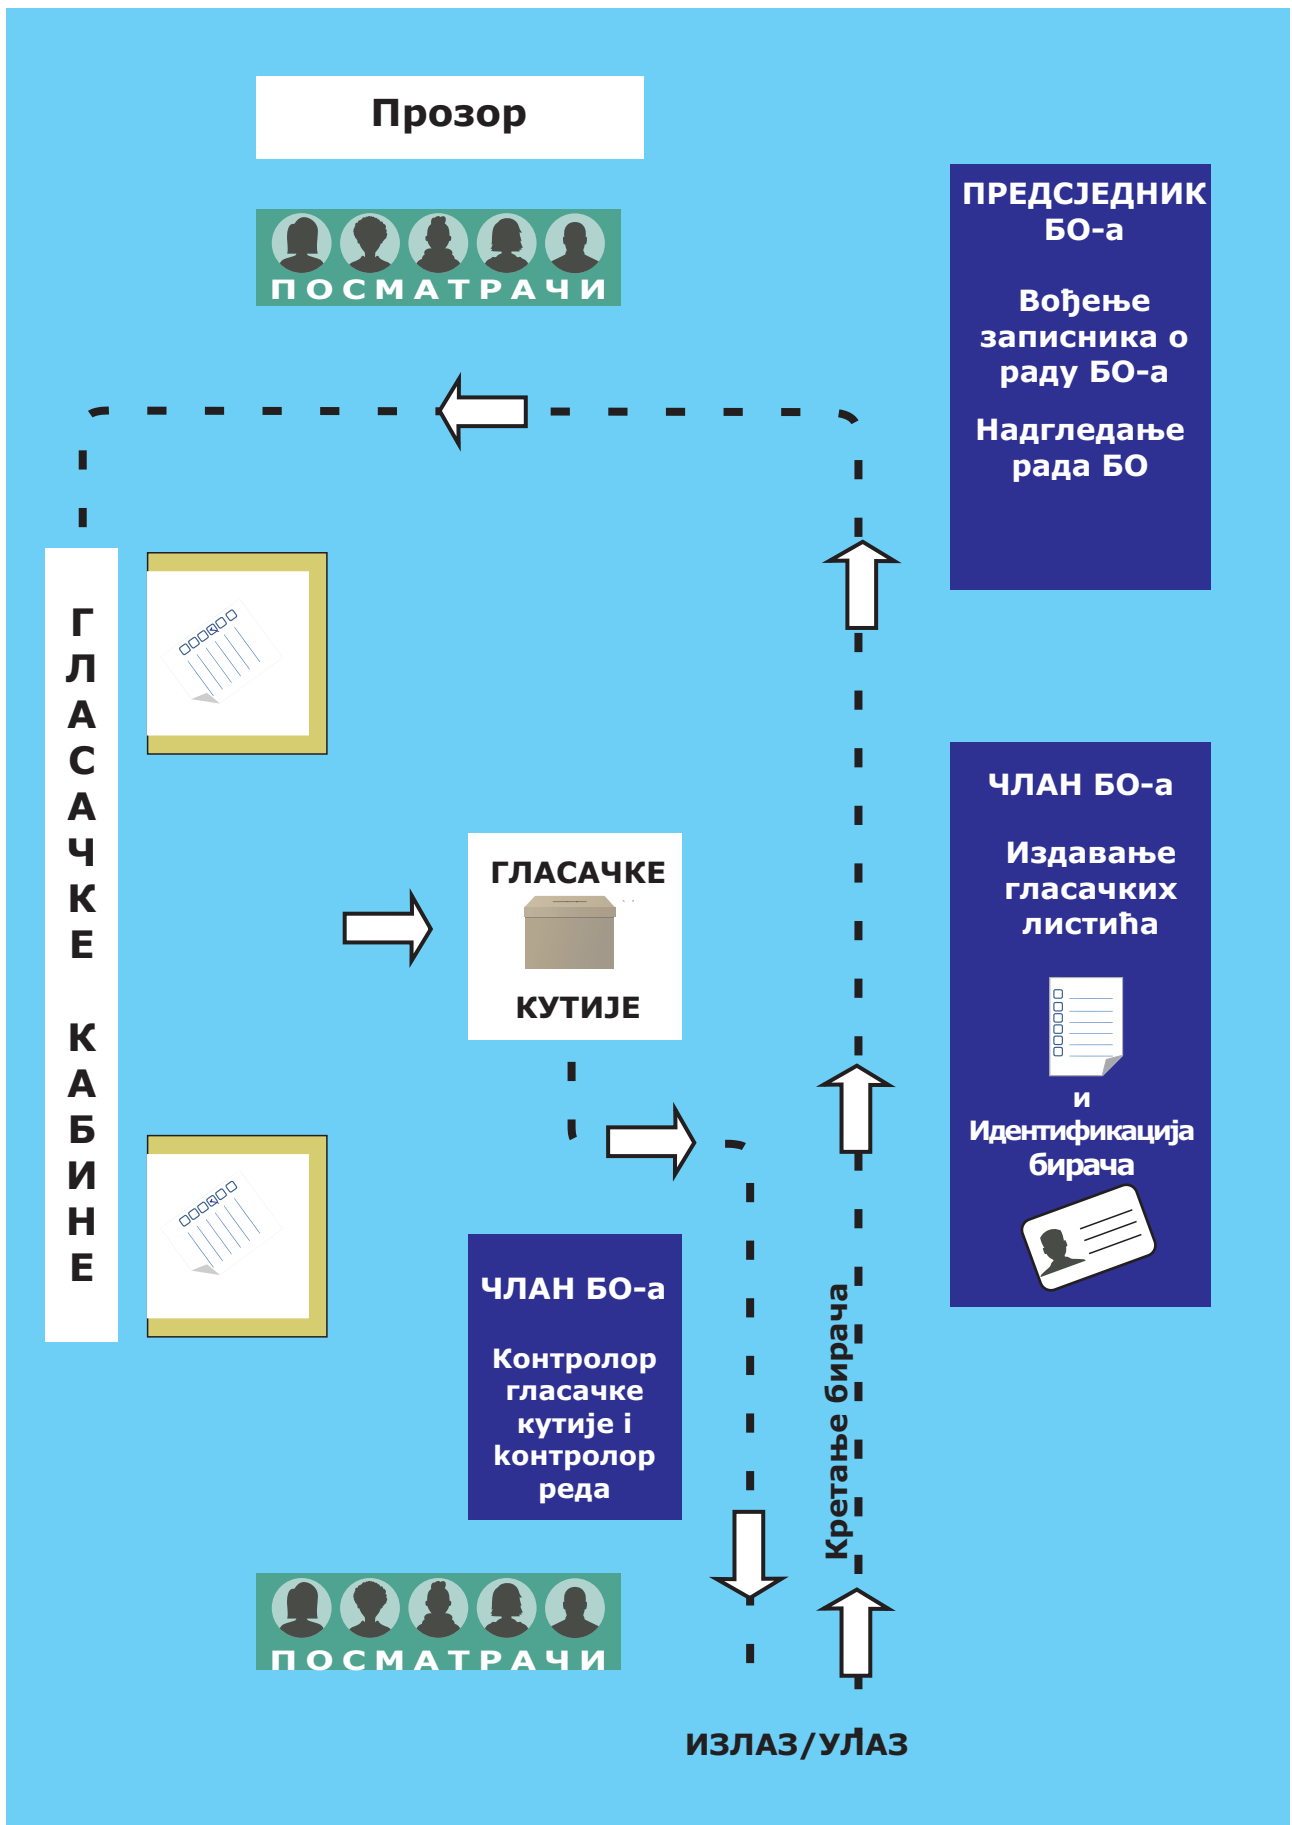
Прозор

ПОСМАТРАЧИ

ПРЕДСЈЕДНИК БО-а

Вођење записника о раду БО-а

Надгледање рада БО

ГЛАСАЧКЕ КАБИНЕ

ГЛАСАЧКЕ

КУТИЈЕ

ЧЛАН БО-а

Издавање гласачких листића

и
Идентификација бирача

ЧЛАН БО-а

Контролор гласачке кутије і контролор реда

Кретање бирача

ПОСМАТРАЧИ

ИЗЛАЗ/УЛАЗ